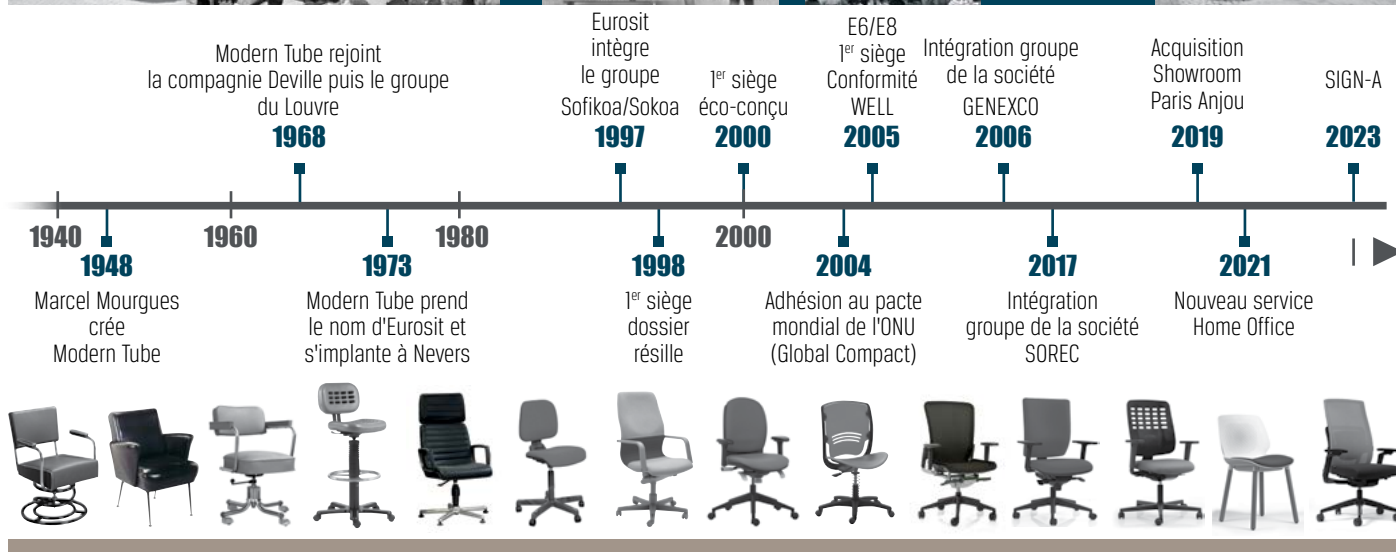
Modern Tube rejoint la compagnie Deville puis le groupe du Louvre
1968

Eurosit intègre le groupe Sofikoa/Sokoa
1997

1$^{er}$ siège éco-conçu
2000

E6/E8 1$^{er}$ siège Conformité WELL
2005

Intégration groupe de la société GENEXCO
2006

Acquisition Showroom Paris Anjou
2019

SIGN-A
2023

1940 1960 1980 2000

1948
Marcel Mourgues crée Modern Tube

1973
Modern Tube prend le nom d'Eurosit et s'implante à Nevers

1998
1$^{er}$ siège dossier résille

2004
Adhésion au pacte mondial de l'ONU (Global Compact)

2017
Intégration groupe de la société SOREC

2021
Nouveau service Home Office